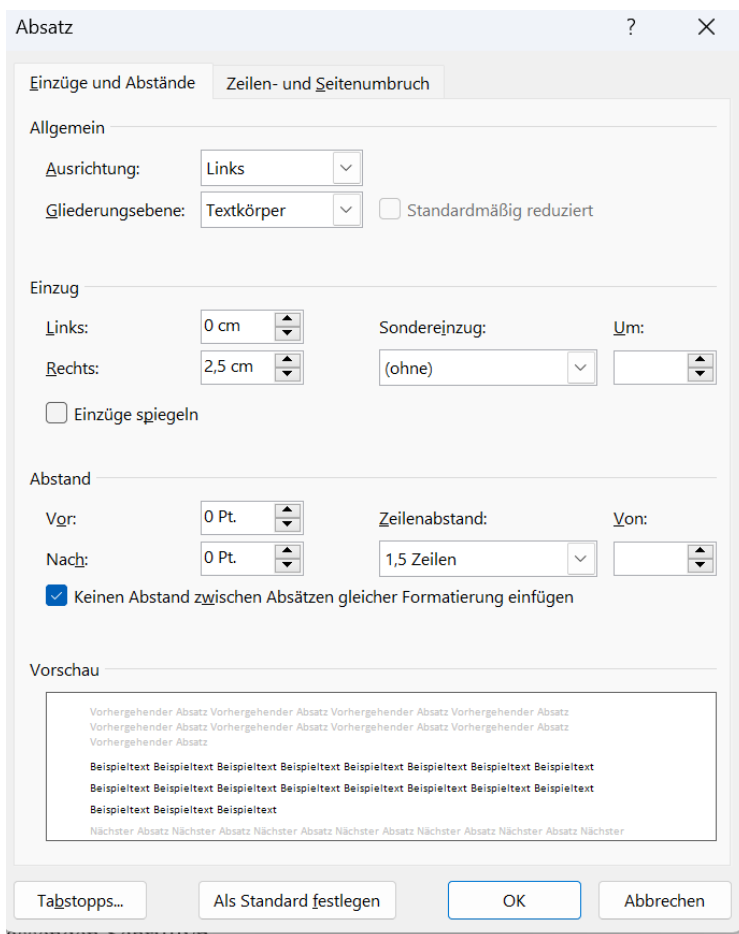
Absatz

?

Einzüge und Abstände

Zeilen- und Seitenumbruch

Allgemein

Ausrichtung: Links

Gliederungsebene: Textkörper

Standardmäßig reduziert

Einzug

Links: 0 cm

Rechts: 2,5 cm

Sondereinzug:

(ohne)

Um:

Einzüge spiegeln

Abstand

Vor: 0 Pt.

Nach: 0 Pt.

Zeilenabstand:

1,5 Zeilen

Von:

Keinen Abstand zwischen Absätzen gleicher Formatierung einfügen

Vorschau

Vorhergehender Absatz Vorhergehender Absatz Vorhergehender Absatz Vorhergehender Absatz Vorhergehender Absatz Vorhergehender Absatz Vorhergehender Absatz Vorhergehender Absatz Vorhergehender Absatz

Beispieltext Beispieltext Beispieltext Beispieltext Beispieltext Beispieltext Beispieltext Beispieltext Beispieltext Beispieltext Beispieltext Beispieltext Beispieltext Beispieltext Beispieltext Beispieltext Beispieltext Beispieltext Beispieltext

Nächster Absatz Nächster Absatz Nächster Absatz Nächster Absatz Nächster Absatz Nächster Absatz Nächster

Tabstopps...

Als Standard festlegen

OK

Abbrechen